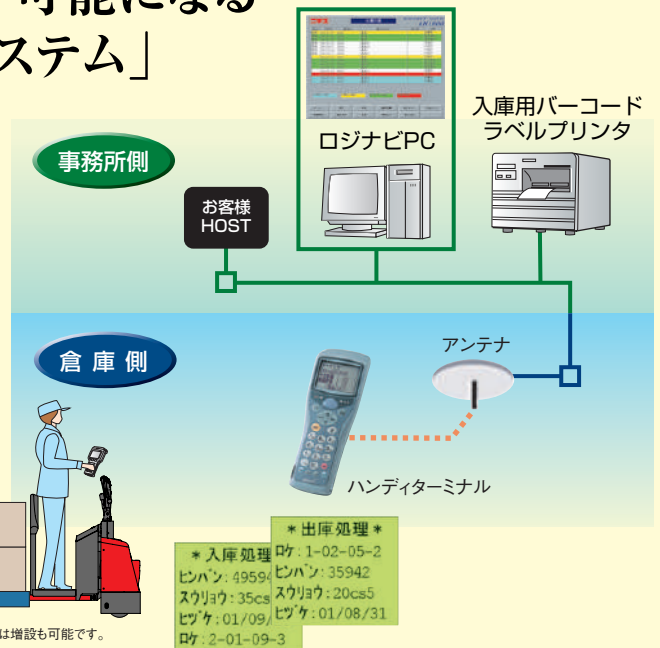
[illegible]可能になる
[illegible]ステム」

ロジナビPC

入庫用バーコード
ラベルプリンタ

事務所側

お客様
HOST

倉 庫 側

アンテナ

ハンディターミナル

＊入庫処理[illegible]
ﾛｹ：2-01-09-3
ﾋﾝﾊﾞﾝ：4959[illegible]
ｽｳﾘｮｳ：35cs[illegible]
ﾋｽﾞｹ：01/09/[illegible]

＊出庫処理＊
ﾛｹ：1-02-05-2
ﾋﾝﾊﾞﾝ：35942
ｽｳﾘｮｳ：20cs5
ﾋｽﾞｹ：01/08/31

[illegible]は増設も可能です。